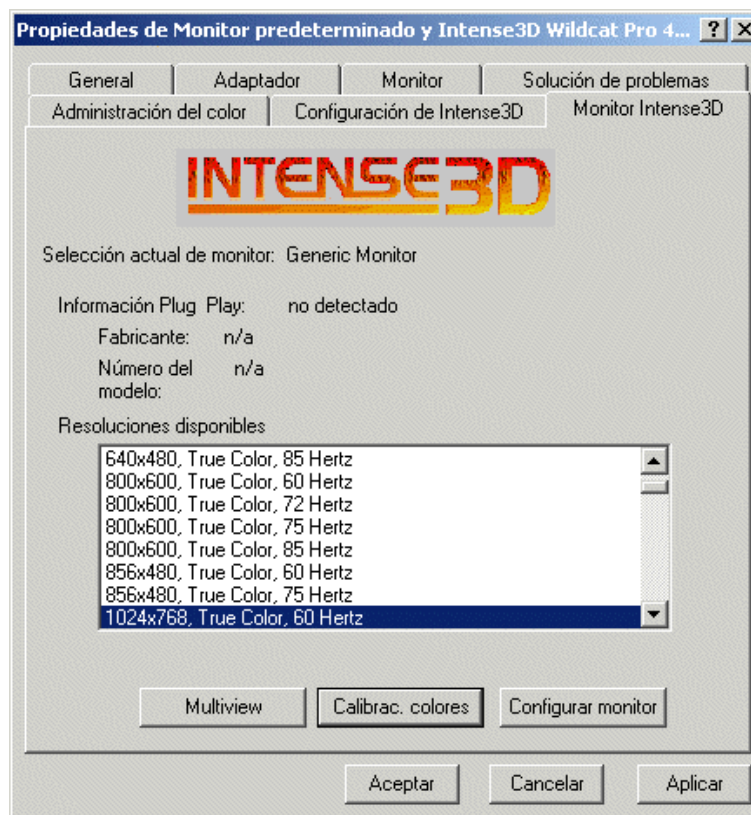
Propiedades de Monitor predeterminado y Intense3D Wildcat Pro 4... ? X

General | Adaptador | Monitor | Solución de problemas
Administración del color | Configuración de Intense3D | Monitor Intense3D

INTENSE3D

Selección actual de monitor: Generic Monitor

Información Plug Play: no detectado

Fabricante: n/a

Número del modelo: n/a

Resoluciones disponibles

640x480, True Color, 85 Hertz
800x600, True Color, 60 Hertz
800x600, True Color, 72 Hertz
800x600, True Color, 75 Hertz
800x600, True Color, 85 Hertz
856x480, True Color, 60 Hertz
856x480, True Color, 75 Hertz
1024x768, True Color, 60 Hertz

Multiview | Calibrac. colores | Configurar monitor

Aceptar | Cancelar | Aplicar